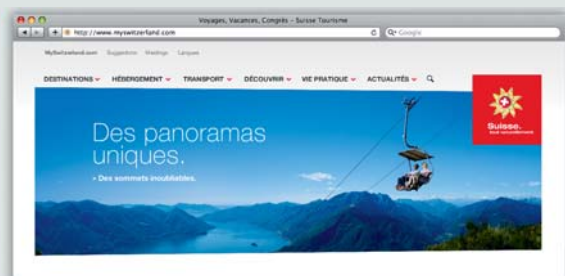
Voyages, Vacances, Congrès - Suisse Tourisme

http://www.myswitzerland.com

Google

MySwitzerland.com Suggestions Meetings Langues

DESTINATIONS HÉBERGEMENT TRANSPORT DÉCOUVRIR VIE PRATIQUE ACTUALITÉS

Suisse. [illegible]

Des panoramas uniques.

» Des sommets inoubliables.